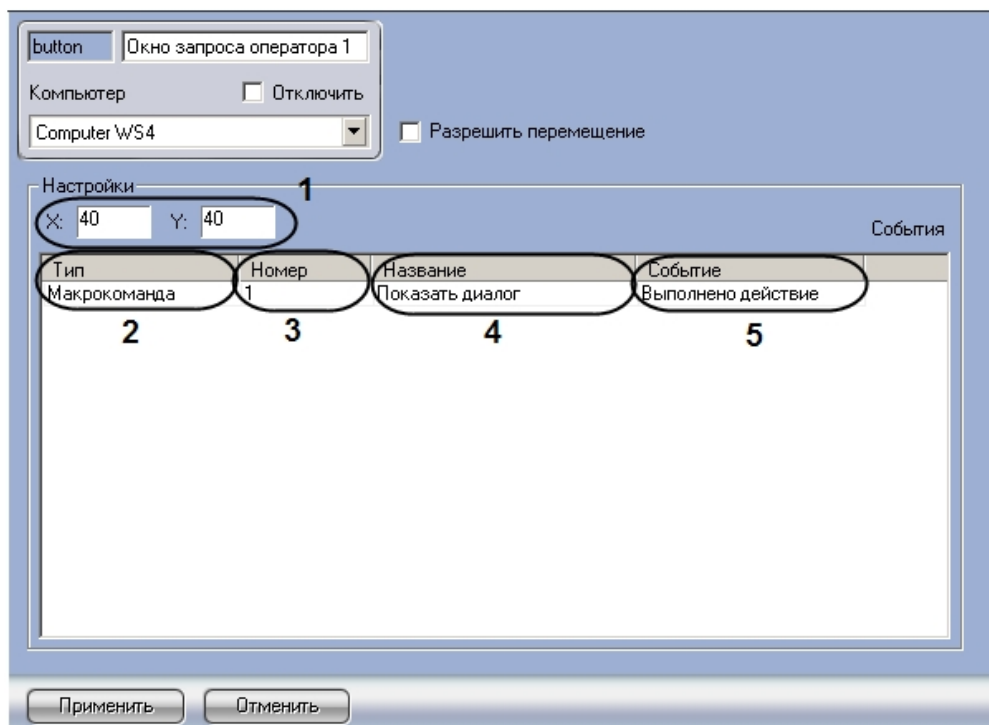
button Окно запроса оператора 1

Компьютер Отключить

Computer WS4

Разрешить перемещение

Настройки

1

X: 40 Y: 40

События

| Тип | Номер | Название | Событие |
|---|---|---|---|
| Макрокоманда | 1 | Показать диалог | Выполнено действие |

2 3 4 5

Применить Отменить